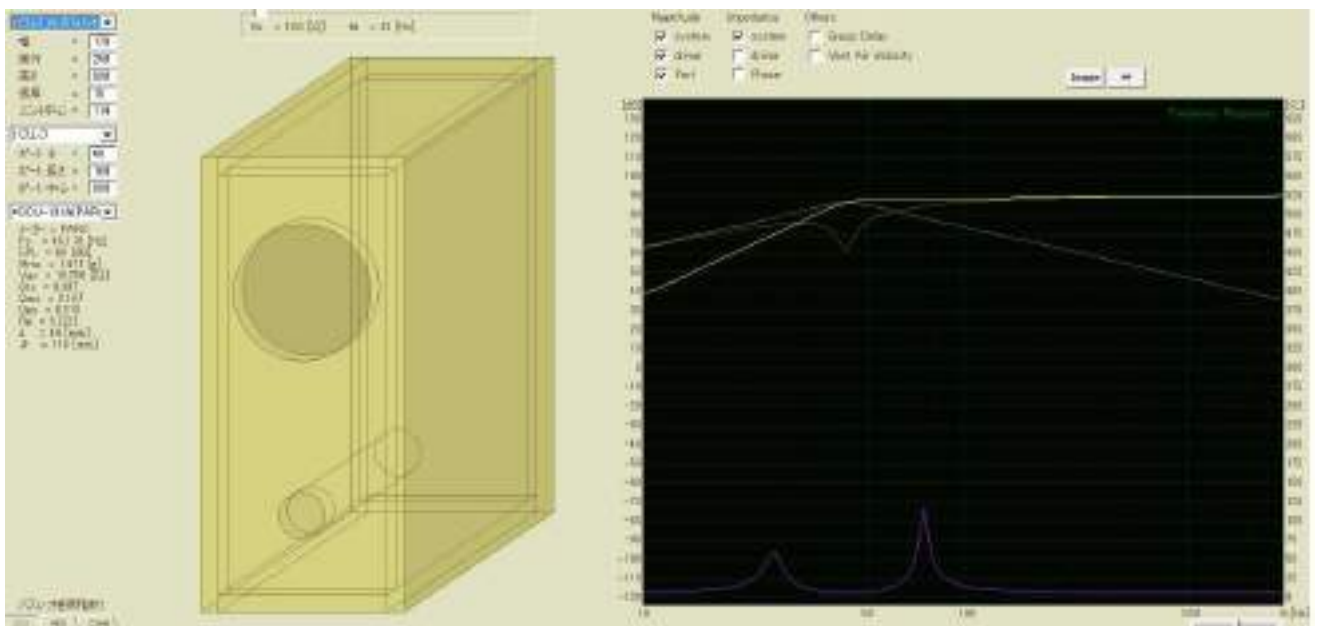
幅 = 170
奥行 = 250
高さ = 300
板厚 = 15
ユニット中心 = 170

ポート径 = 40
ポート長さ = 100

Fb = 100 [Ω] fd = 41 [Hz]

Magnitude
☑ system
☑ driver
☑ Port

Impedance
☑ system
☐ driver
☐ Phase

Others
☐ Group Delay
☐ Vent Air Velocity

Image

Frequency Response

10
50
100
1000

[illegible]